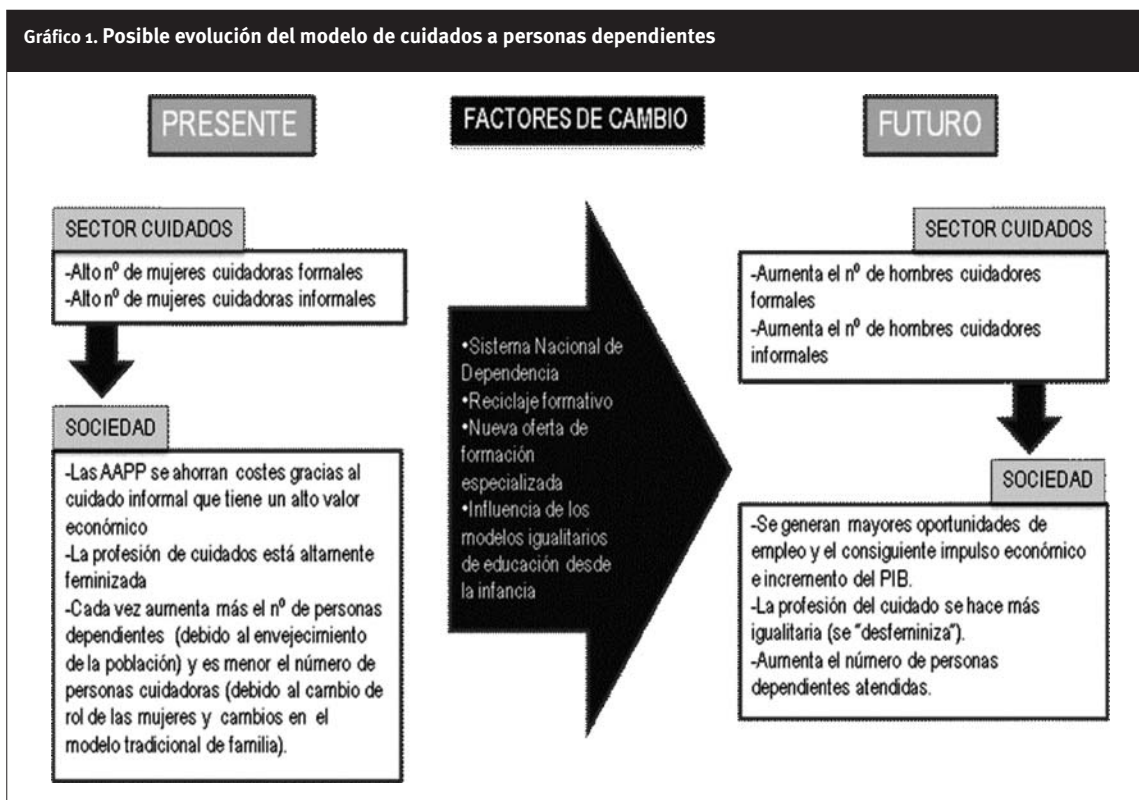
Gráfico 1. Posible evolución del modelo de cuidados a personas dependientes

PRESENTE

FACTORES DE CAMBIO

FUTURO

SECTOR CUIDADOS

-Alto nº de mujeres cuidadoras formales
-Alto nº de mujeres cuidadoras informales

SOCIEDAD

-Las AAPP se ahorran costes gracias al cuidado informal que tiene un alto valor económico
-La profesión de cuidados está altamente feminizada
-Cada vez aumenta más el nº de personas dependientes (debido al envejecimiento de la población) y es menor el número de personas cuidadoras (debido al cambio de rol de las mujeres y cambios en el modelo tradicional de familia).

•Sistema Nacional de Dependencia
•Reciclaje formativo
•Nueva oferta de formación especializada
•Influencia de los modelos igualitarios de educación desde la infancia

SECTOR CUIDADOS

-Aumenta el nº de hombres cuidadores formales
-Aumenta el nº de hombres cuidadores informales

SOCIEDAD

-Se generan mayores oportunidades de empleo y el consiguiente impulso económico e incremento del PIB.
-La profesión del cuidado se hace más igualitaria (se "desfeminiza").
-Aumenta el número de personas dependientes atendidas.